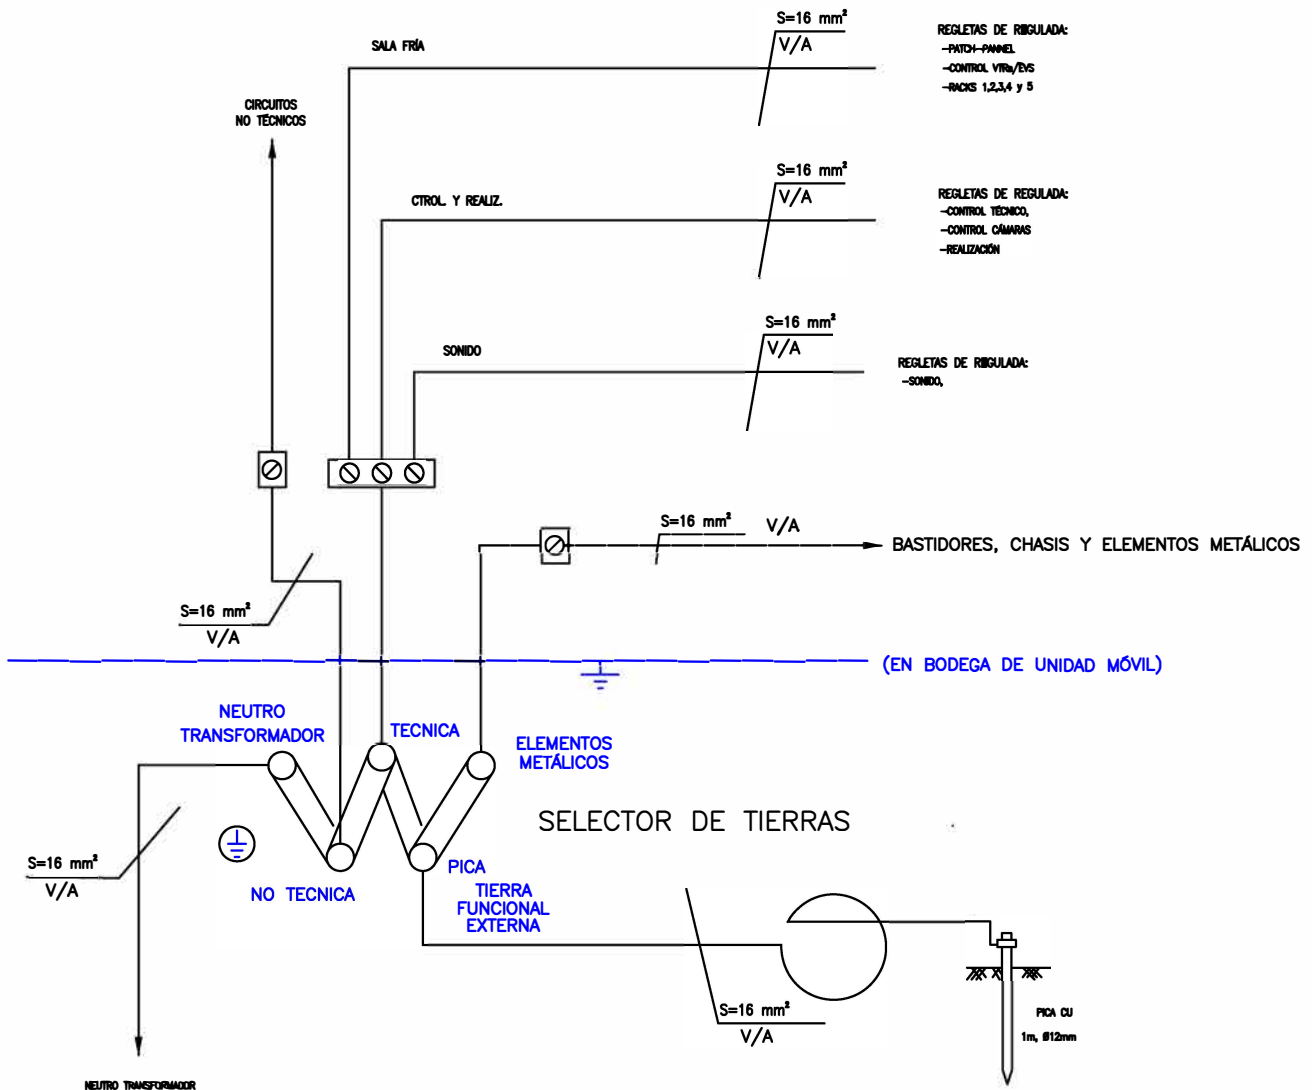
S=16 mm²
V/A

SALA FRÍA

REGLETAS DE REGULADA:
-PATCH-PANNEL
-CONTROL VTRs/EVS
-RACKS 1,2,3,4 y 5

CIRCUITOS
NO TÉCNICOS

S=16 mm²
V/A

CTROL. Y REALIZ.

REGLETAS DE REGULADA:
-CONTROL TÉCNICO,
-CONTROL CÁMARAS
-REALIZACIÓN

S=16 mm²
V/A

SONIDO

REGLETAS DE REGULADA:
-SONIDO,

S=16 mm²
V/A

BASTIDORES, CHASIS Y ELEMENTOS METÁLICOS

S=16 mm²
V/A

(EN BODEGA DE UNIDAD MÓVIL)

NEUTRO
TRANSFORMADOR

TECNICA

ELEMENTOS
METÁLICOS

SELECTOR DE TIERRAS

S=16 mm²
V/A

NO TECNICA

PICA

TIERRA
FUNCIONAL
EXTERNA

S=16 mm²
V/A

PICA CU
1m, Ø12mm

NEUTRO TRANSFORMADOR